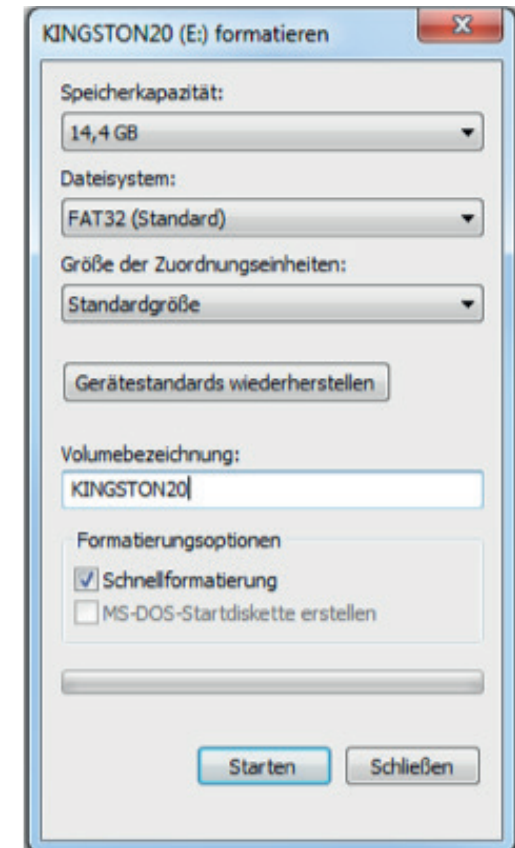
KINGSTON20 (E:) formatieren

x

Speicherkapazität:

14,4 GB

Dateisystem:

FAT32 (Standard)

Größe der Zuordnungseinheiten:

Standardgröße

Gerätestandards wiederherstellen

Volumebezeichnung:

KINGSTON20

Formatierungsoptionen

Schnellformatierung

MS-DOS-Startdiskette erstellen

Starten

Schließen